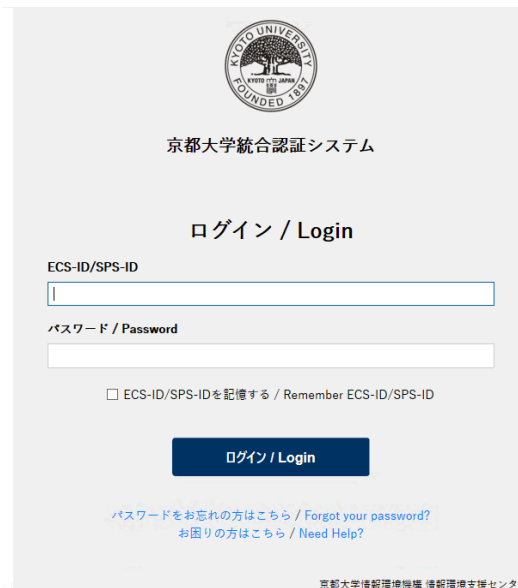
KYOTO UNIVERSITY
KYOTO JAPAN
FOUNDED 1897

京都大学統合認証システム

ログイン / Login

ECS-ID/SPS-ID

パスワード / Password

ECS-ID/SPS-IDを記憶する / Remember ECS-ID/SPS-ID

ログイン / Login

パスワードをお忘れの方はこちら / Forgot your password?
お困りの方はこちら / Need Help?

京都大学情報環境機構 情報環境支援センタ